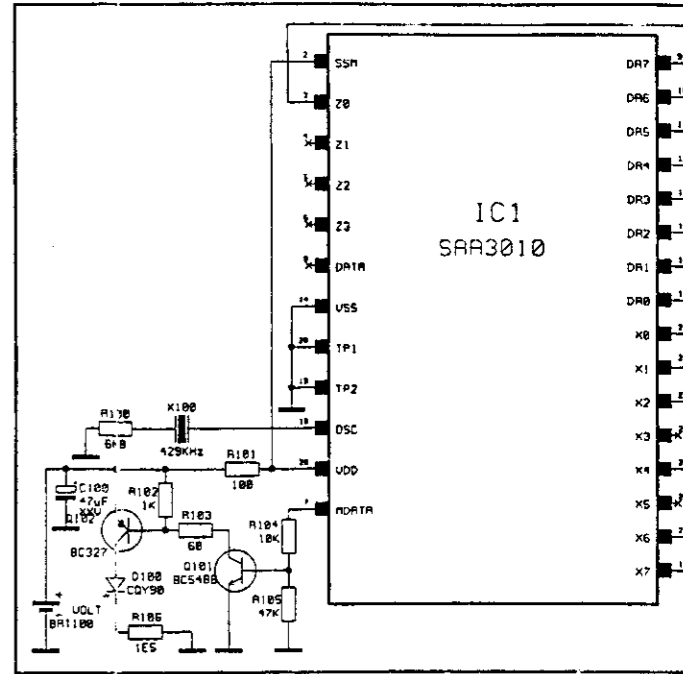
2 SSM
3 Z0
Z1
Z2
Z3
DATA
24 VSS
20 TP1
19 TP2
18 OSC
28 VDD
7 MDATA

IC1
SAA3010

DR7
DR6
DR5
DR4
DR3
DR2
DR1
DR0
X0
X1
X2
X3
X4
X5
X6
X7

R130
6R8
X100
429KHz
R101
100
C100
47uF
XXV
Q102
R102
1K
R103
68
R104
10K
BC327
Q101
BC548B
D100
CQY90
R105
47K
VOLT
BR1100
R106
1E5